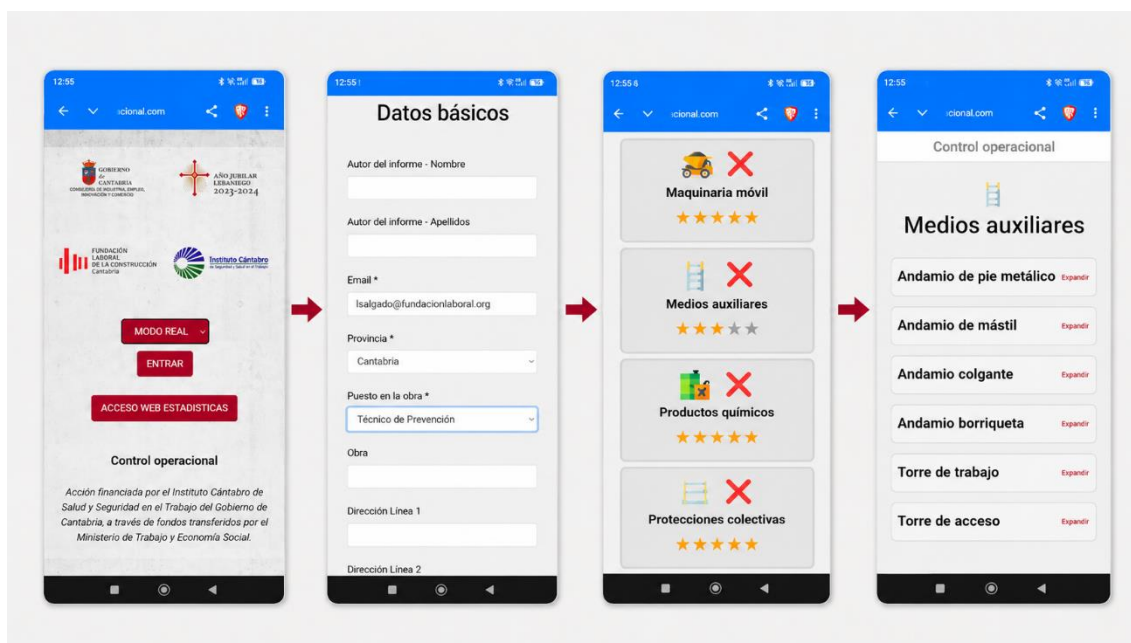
12:55

cional.com

GOBIERNO de CANTABRIA
CONSEJERÍA DE INDUSTRIA, EMPLEO, INNOVACIÓN Y COMERCIO

AÑO JUBILAR LEBANIEGO 2023-2024

FUNDACIÓN LABORAL DE LA CONSTRUCCIÓN Cantabria

Instituto Cántabro de Seguridad y Salud en el Trabajo

MODO REAL

ENTRAR

ACCESO WEB ESTADISTICAS

Control operacional

Acción financiada por el Instituto Cántabro de Salud y Seguridad en el Trabajo del Gobierno de Cantabria, a través de fondos transferidos por el Ministerio de Trabajo y Economía Social.

12:55

Datos básicos

Autor del informe - Nombre

Autor del informe - Apellidos

Email *

lsalgado@fundacionlaboral.org

Provincia *

Cantabria

Puesto en la obra *

Técnico de Prevención

Obra

Dirección Línea 1

Dirección Línea 2

12:55

cional.com

Maquinaria móvil

★★★★★

Medios auxiliares

★★★★★

Productos químicos

★★★★★

Protecciones colectivas

★★★★★

12:55

cional.com

Control operacional

Medios auxiliares

Andamio de pie metálico Expandir

Andamio de mástil Expandir

Andamio colgante Expandir

Andamio borriqueta Expandir

Torre de trabajo Expandir

Torre de acceso Expandir